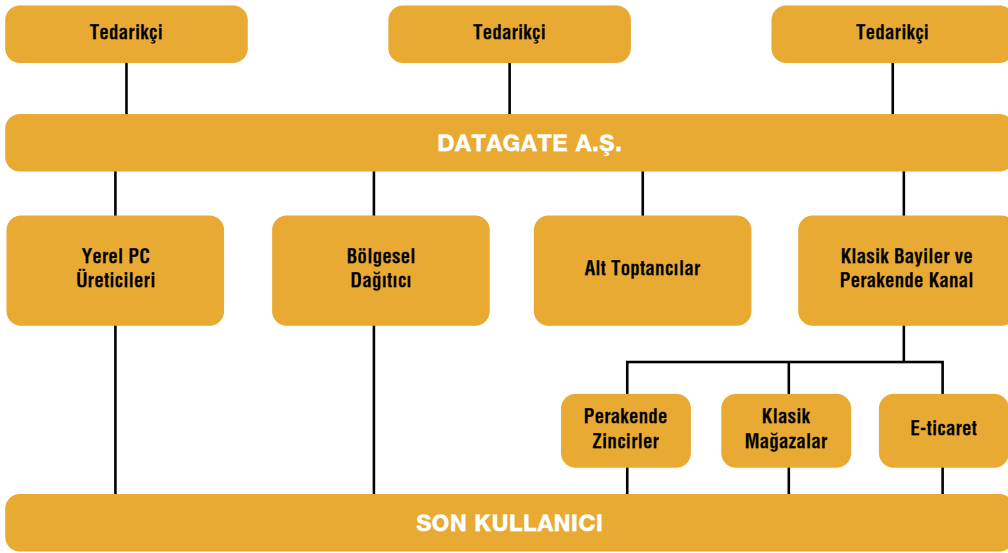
Tedarikçi

Tedarikçi

Tedarikçi

DATAGATE A.Ş.

Yerel PC Üreticileri

Bölgesel Dağıtıcı

Alt Toptancılar

Klasik Bayiler ve Perakende Kanal

Perakende Zincirler

Klasik Mağazalar

E-ticaret

SON KULLANICI